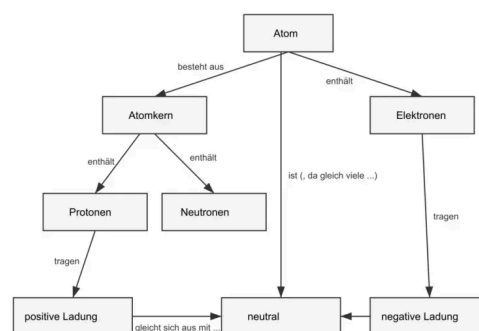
Atom

besteht aus

enthält

Atomkern

Elektronen

enthält

enthält

ist (, da gleich viele ...)

Protonen

Neutronen

tragen

tragen

positive Ladung

neutral

negative Ladung

gleicht sich aus mit ...